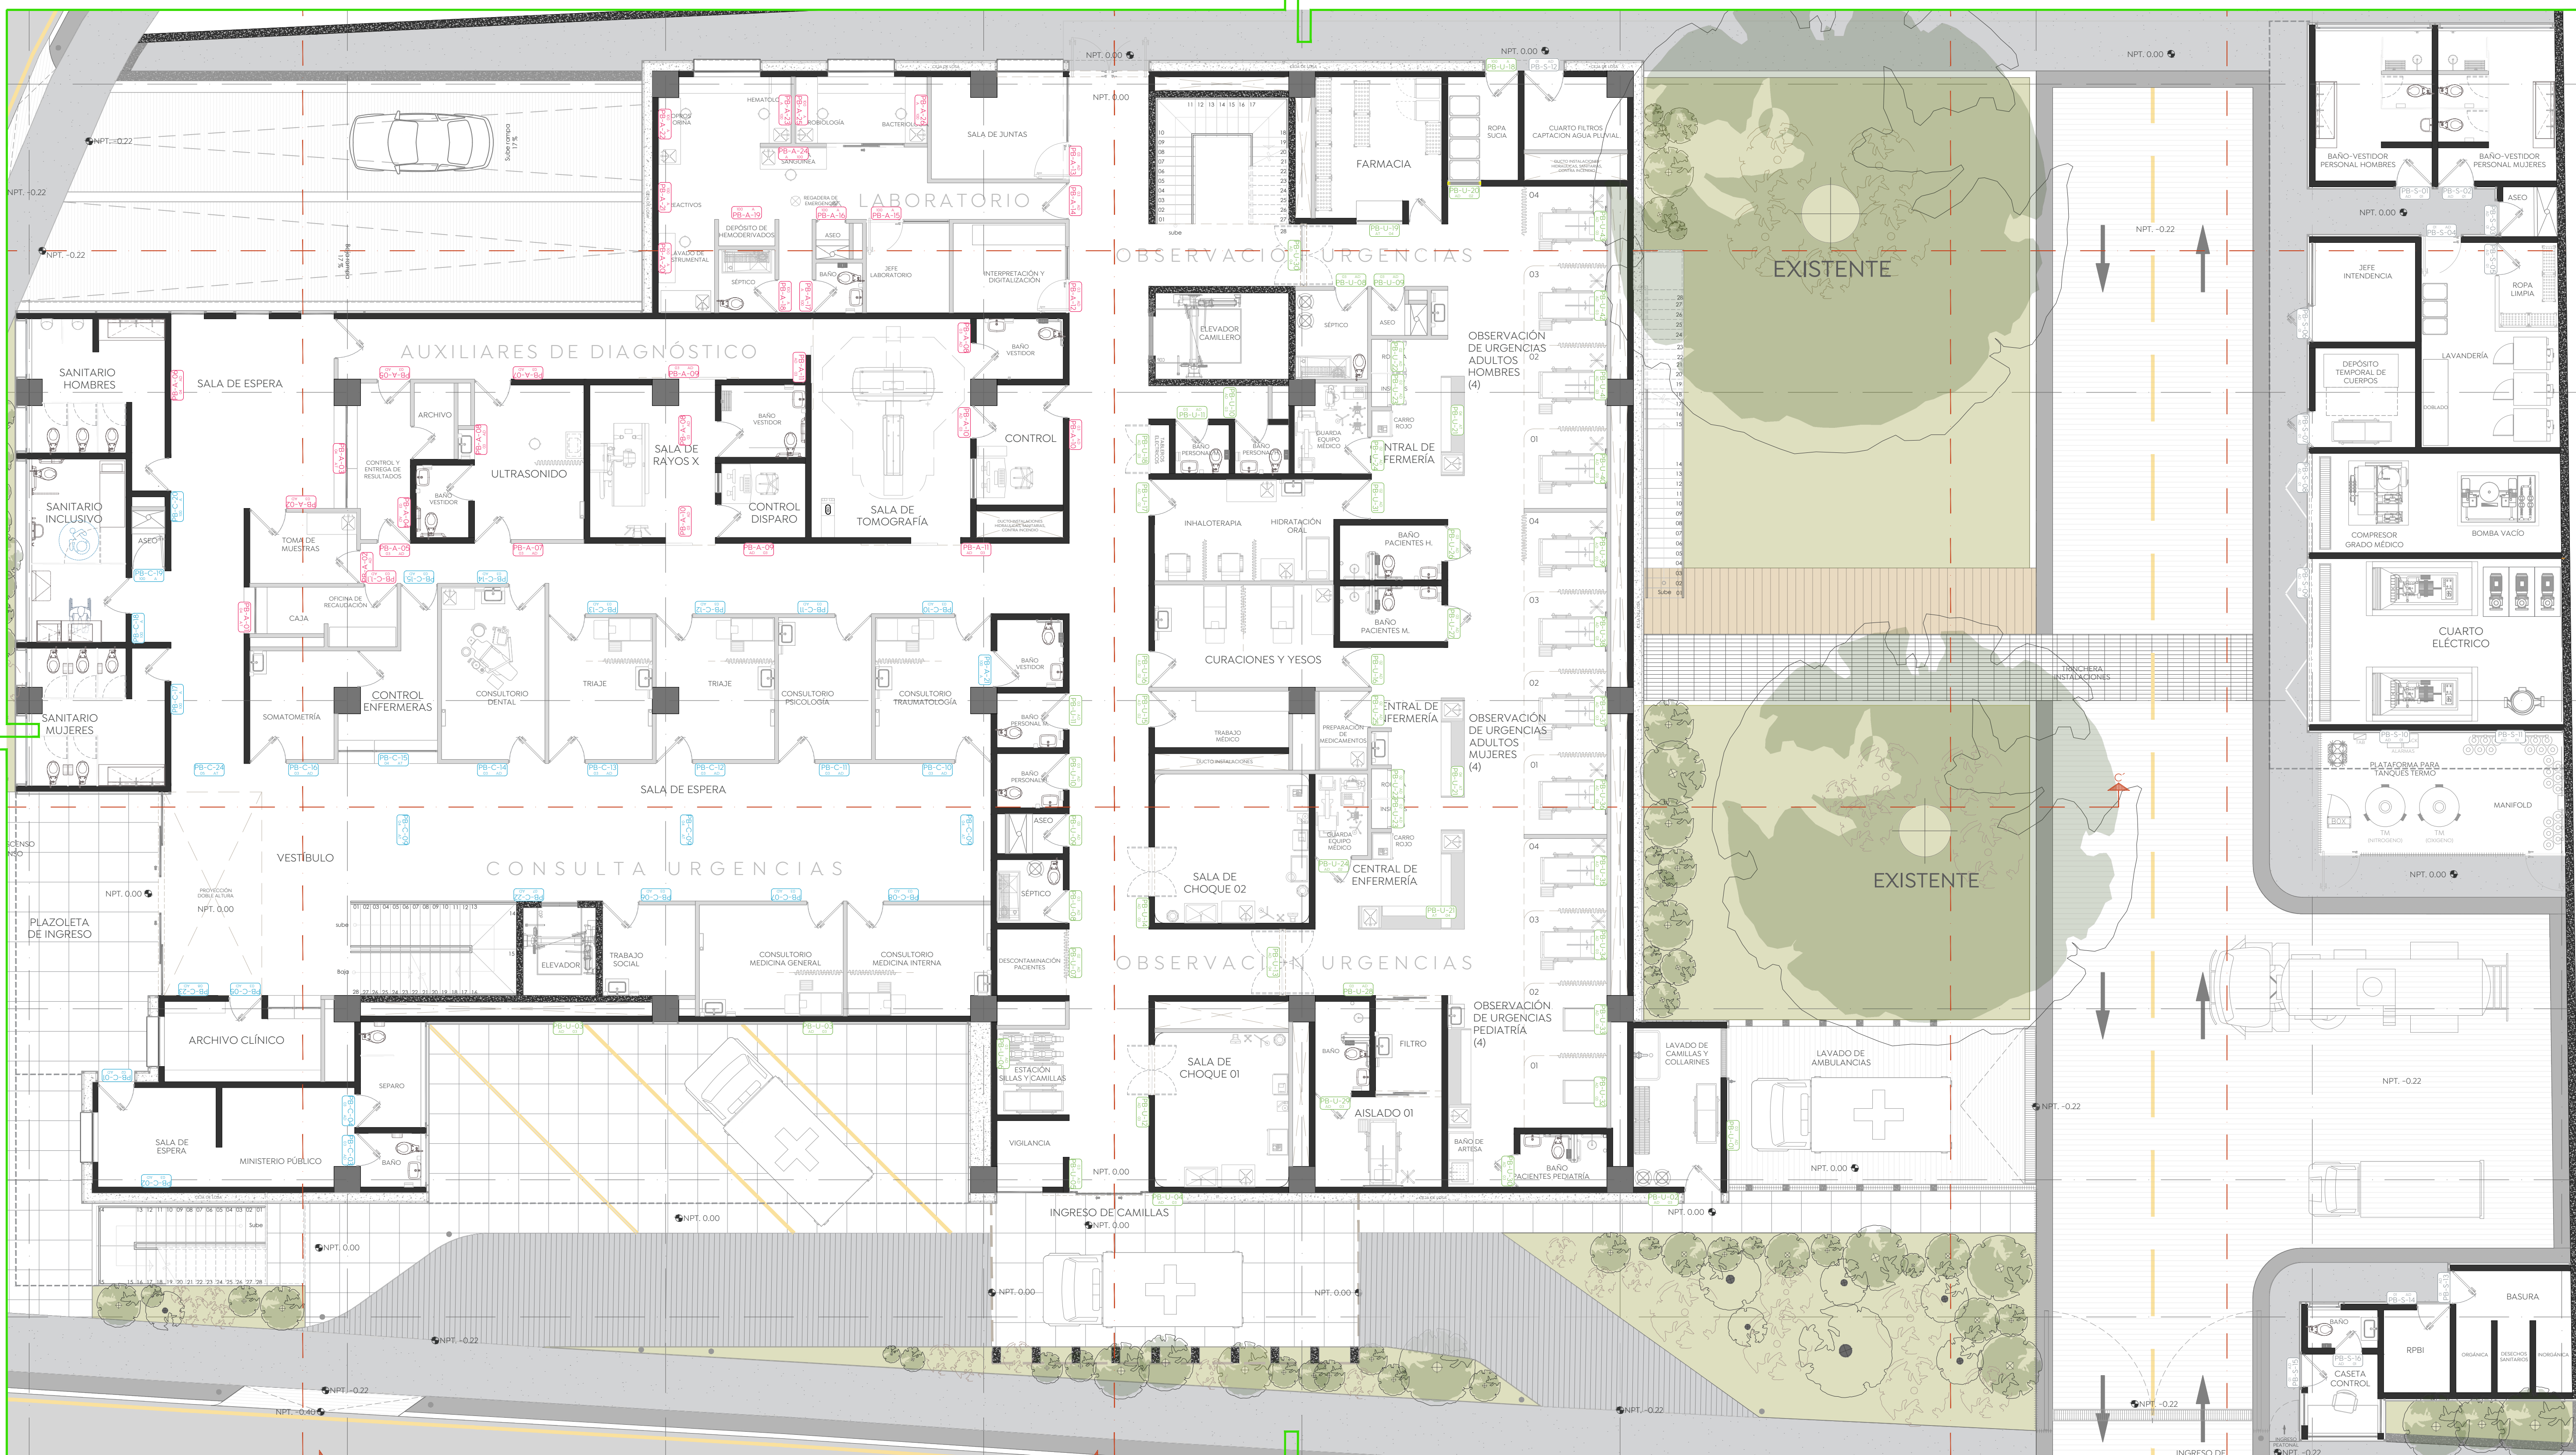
NPT. -0.22
NPT. -0.22
NPT. -0.22
NPT. 0.00
NPT. 0.00
NPT. 0.00
NPT. 0.00

LABORATORIO
HEMATOLOGÍA
MICROBIOLOGÍA
BACTERIOLOGÍA
SALA DE JUNTAS
SANGUINEA
REACTIVOS
DEPÓSITO DE HEMODERIVADOS
ASEO
BAÑO
SÉPTICO
JEFE LABORATORIO
INTERPRETACIÓN Y DIGITALIZACIÓN
LAVADO DE INSTRUMENTAL

FARMACIA
ROPA SUCIA
CUARTO FILTROS CAPTACION AGUA PLUVIAL

OBSERVACIÓN URGENCIAS
EXISTENTE

BAÑO-VESTIDOR PERSONAL HOMBRES
BAÑO-VESTIDOR PERSONAL MUJERES
ASEO
JEFE INTENDENCIA
ROPA LIMPIA
DEPÓSITO TEMPORAL DE CUERPOS
LAVANDERÍA
COMPRESOR GRADO MÉDICO
BOMBA VACÍO
CUARTO ELÉCTRICO
PLATAFORMA PARA TANQUES TERMO
MANIFOLD

SANITARIO HOMBRES
SALA DE ESPERA
AUXILIARES DE DIAGNÓSTICO
ARCHIVO
CONTROL Y ENTREGA DE RESULTADOS
BAÑO VESTIDOR
ULTRASONIDO
SALA DE RAYOS X
BAÑO VESTIDOR
CONTROL DISPARO
SALA DE TOMOGRAFÍA
BAÑO VESTIDOR
CONTROL
SANITARIO INCLUSIVO
ASEO
TOMA DE MUESTRAS
OFICINA DE RECAUDACIÓN
CAJA
SOMATOMETRÍA
CONTROL ENFERMERAS
CONSULTORIO DENTAL
TRIAJE
TRIAJE
CONSULTORIO PSICOLOGÍA
CONSULTORIO TRAUMATOLOGÍA
SANITARIO MUJERES
SALA DE ESPERA
VESTIBULO
CONSULTA URGENCIAS
PLAZOLETA DE INGRESO
PROYECCIÓN DOBLE ALTURA
ELEVADOR
TRABAJO SOCIAL
CONSULTORIO MEDICINA GENERAL
CONSULTORIO MEDICINA INTERNA
ARCHIVO CLÍNICO
SEPARO
SALA DE ESPERA
MINISTERIO PÚBLICO
BAÑO

ELEVADOR CAMILLERO
SÉPTICO
ASEO
OBSERVACIÓN DE URGENCIAS ADULTOS HOMBRES (4)
CARRO ROJO
GUARDA EQUIPO MÉDICO
CENTRAL DE ENFERMERÍA
BAÑO PERSONAL
BAÑO PERSONAL
INHALOTERAPIA
HIDRATACIÓN ORAL
BAÑO PACIENTES H.
BAÑO PACIENTES M.
CURACIONES Y YESOS
BAÑO VESTIDOR
BAÑO PERSONAL
BAÑO PERSONAL
ASEO
SÉPTICO
DESCONTAMINACIÓN PACIENTES
TRABAJO MÉDICO
PREPARACIÓN DE MEDICAMENTOS
CENTRAL DE ENFERMERÍA
OBSERVACIÓN DE URGENCIAS ADULTOS MUJERES (4)
SALA DE CHOQUE 02
CENTRAL DE ENFERMERÍA
OBSERVACIÓN URGENCIAS
TRINCHERA INSTALACIONES
ESTACIÓN SILLAS Y CAMILLAS
VIGILANCIA
SALA DE CHOQUE 01
BAÑO
FILTRO
AISLADO 01
OBSERVACIÓN DE URGENCIAS PEDIATRÍA (4)
BAÑO DE ARTESA
BAÑO PACIENTES PEDIATRÍA
LAVADO DE CAMILLAS Y COLLARINES
LAVADO DE AMBULANCIAS
INGRESO DE CAMILLAS
EXISTENTE
BASURA
BAÑO
RPBI
CASETA CONTROL
INGRESO DE